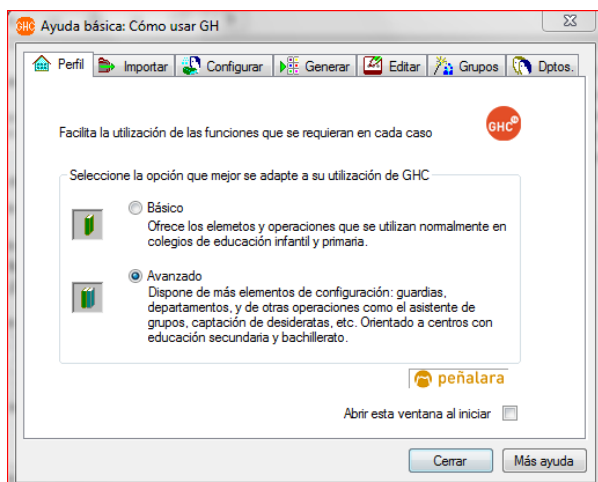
GHC Ayuda básica: Cómo usar GH

Perfil | Importar | Configurar | Generar | Editar | Grupos | Dptos.

Facilita la utilización de las funciones que se requieran en cada caso

GHC

Seleccione la opción que mejor se adapte a su utilización de GHC

Básico
Ofrece los elemetos y operaciones que se utilizan normalmente en colegios de educación infantil y primaria.

Avanzado
Dispone de más elementos de configuración: guardias, departamentos, y de otras operaciones como el asistente de grupos, captación de desideratas, etc. Orientado a centros con educación secundaria y bachillerato.

peñalara

Abrir esta ventana al iniciar

Cerrar

Más ayuda